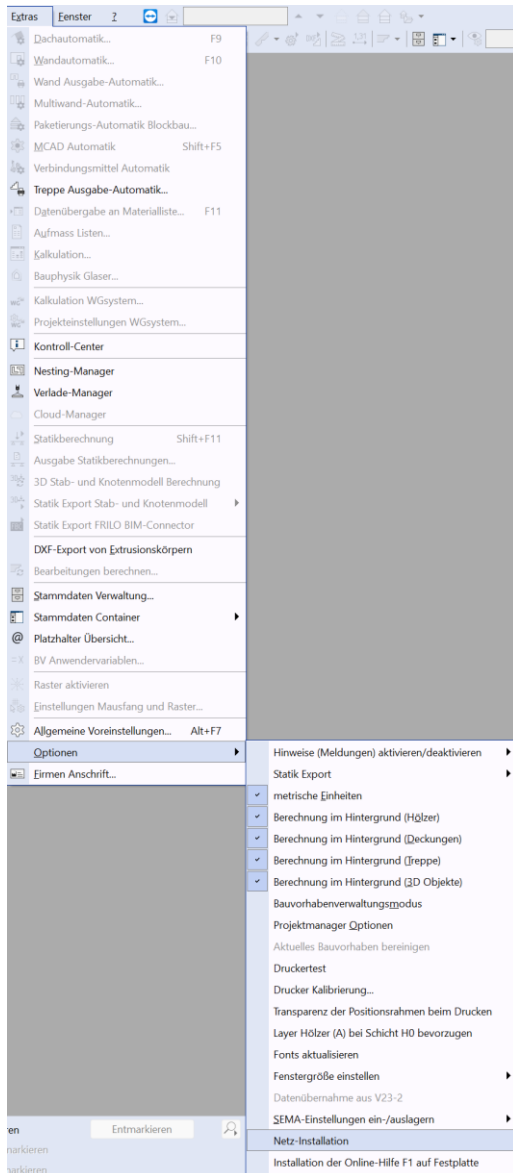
Extras Fenster ?

Dachautomatik... F9
Wandautomatik... F10
Wand Ausgabe-Automatik...
Multiwand-Automatik...
Paketierungs-Automatik Blockbau...
MCAD Automatik Shift+F5
Verbindungsmittel Automatik
Treppe Ausgabe-Automatik...
Datenübergabe an Materialliste... F11
Aufmass Listen...
Kalkulation...
Bauphysik Glaser...
Kalkulation WGsystem...
Projekteinstellungen WGsystem...
Kontroll-Center
Nesting-Manager
Verlade-Manager
Cloud-Manager
Statikberechnung Shift+F11
Ausgabe Statikberechnungen...
3D Stab- und Knotenmodell Berechnung
Statik Export Stab- und Knotenmodell
Statik Export FRILO BIM-Connector
DXF-Export von Extrusionskörpern
Bearbeitungen berechnen...
Stammdaten Verwaltung...
Stammdaten Container
Platzhalter Übersicht...
BV Anwendervariablen...
Raster aktivieren
Einstellungen Mausfang und Raster...
Allgemeine Voreinstellungen... Alt+F7
Optionen
Firmen Anschrift...

Hinweise (Meldungen) aktivieren/deaktivieren
Statik Export
metrische Einheiten
Berechnung im Hintergrund (Hölzer)
Berechnung im Hintergrund (Deckungen)
Berechnung im Hintergrund (Treppe)
Berechnung im Hintergrund (3D Objekte)
Bauvorhabenverwaltungsmodus
Projektmanager Optionen
Aktuelles Bauvorhaben bereinigen
Druckertest
Drucker Kalibrierung...
Transparenz der Positionsrahmen beim Drucken
Layer Hölzer (A) bei Schicht H0 bevorzugen
Fonts aktualisieren
Fenstergröße einstellen
Datenübernahme aus V23-2
SEMA-Einstellungen ein-/auslagern
Netz-Installation
Installation der Online-Hilfe F1 auf Festplatte

ren Entmarkieren
markieren
markieren